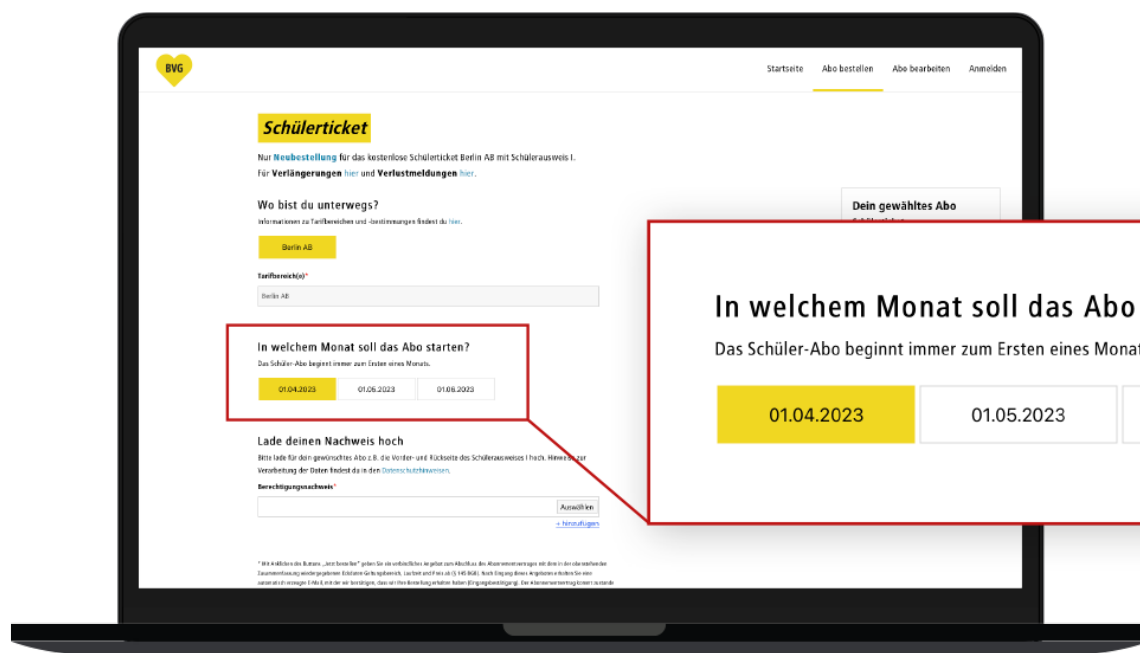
BVG

Startseite Abo bestellen Abo bearbeiten Anmelden

Schülerticket

Nur Neubestellung für das kostenlose Schülerticket Berlin AB mit Schülerausweis I.
Für Verlängerungen hier und Verlustmeldungen hier.

Wo bist du unterwegs?
Informationen zu Tarifbereichen und -bestimmungen findest du hier.

Berlin AB

Tarifbereich(e)*
Berlin AB

Dein gewähltes Abo

In welchem Monat soll das Abo starten?
Das Schüler-Abo beginnt immer zum Ersten eines Monats.

01.04.2023 01.05.2023 01.06.2023

Lade deinen Nachweis hoch
Bitte lade für dein gewünschtes Abo z.B. die Vorder- und Rückseite des Schülerausweises I hoch. Hinweise zur Verarbeitung der Daten findest du in den Datenschutzhinweisen.

Berechtigungsnachweis*
Auswählen
+ hinzufügen

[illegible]

In welchem Monat soll das Abo
Das Schüler-Abo beginnt immer zum Ersten eines Monat
01.04.2023 01.05.2023